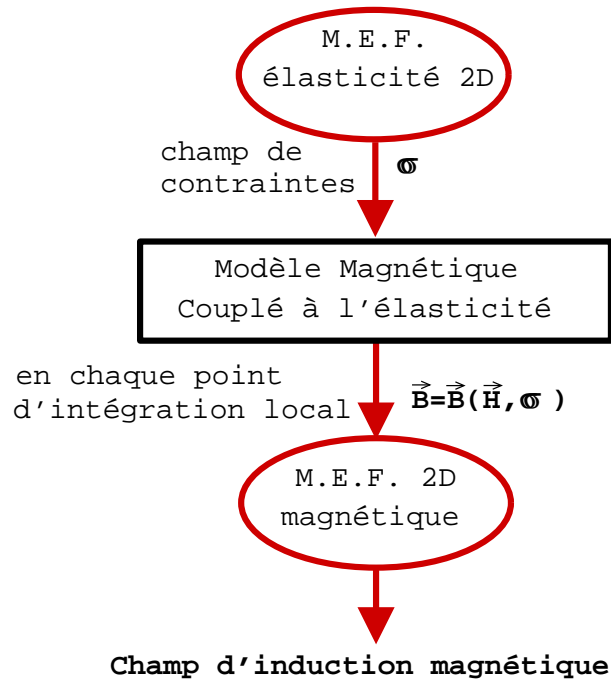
M.E.F.
élasticité 2D

champ de contraintes

$\boldsymbol{\sigma}$

Modèle Magnétique
Couplé à l'élasticité

en chaque point d'intégration local

$\vec{B}=\vec{B}(\vec{H},\boldsymbol{\sigma})$

M.E.F. 2D
magnétique

Champ d'induction magnétique